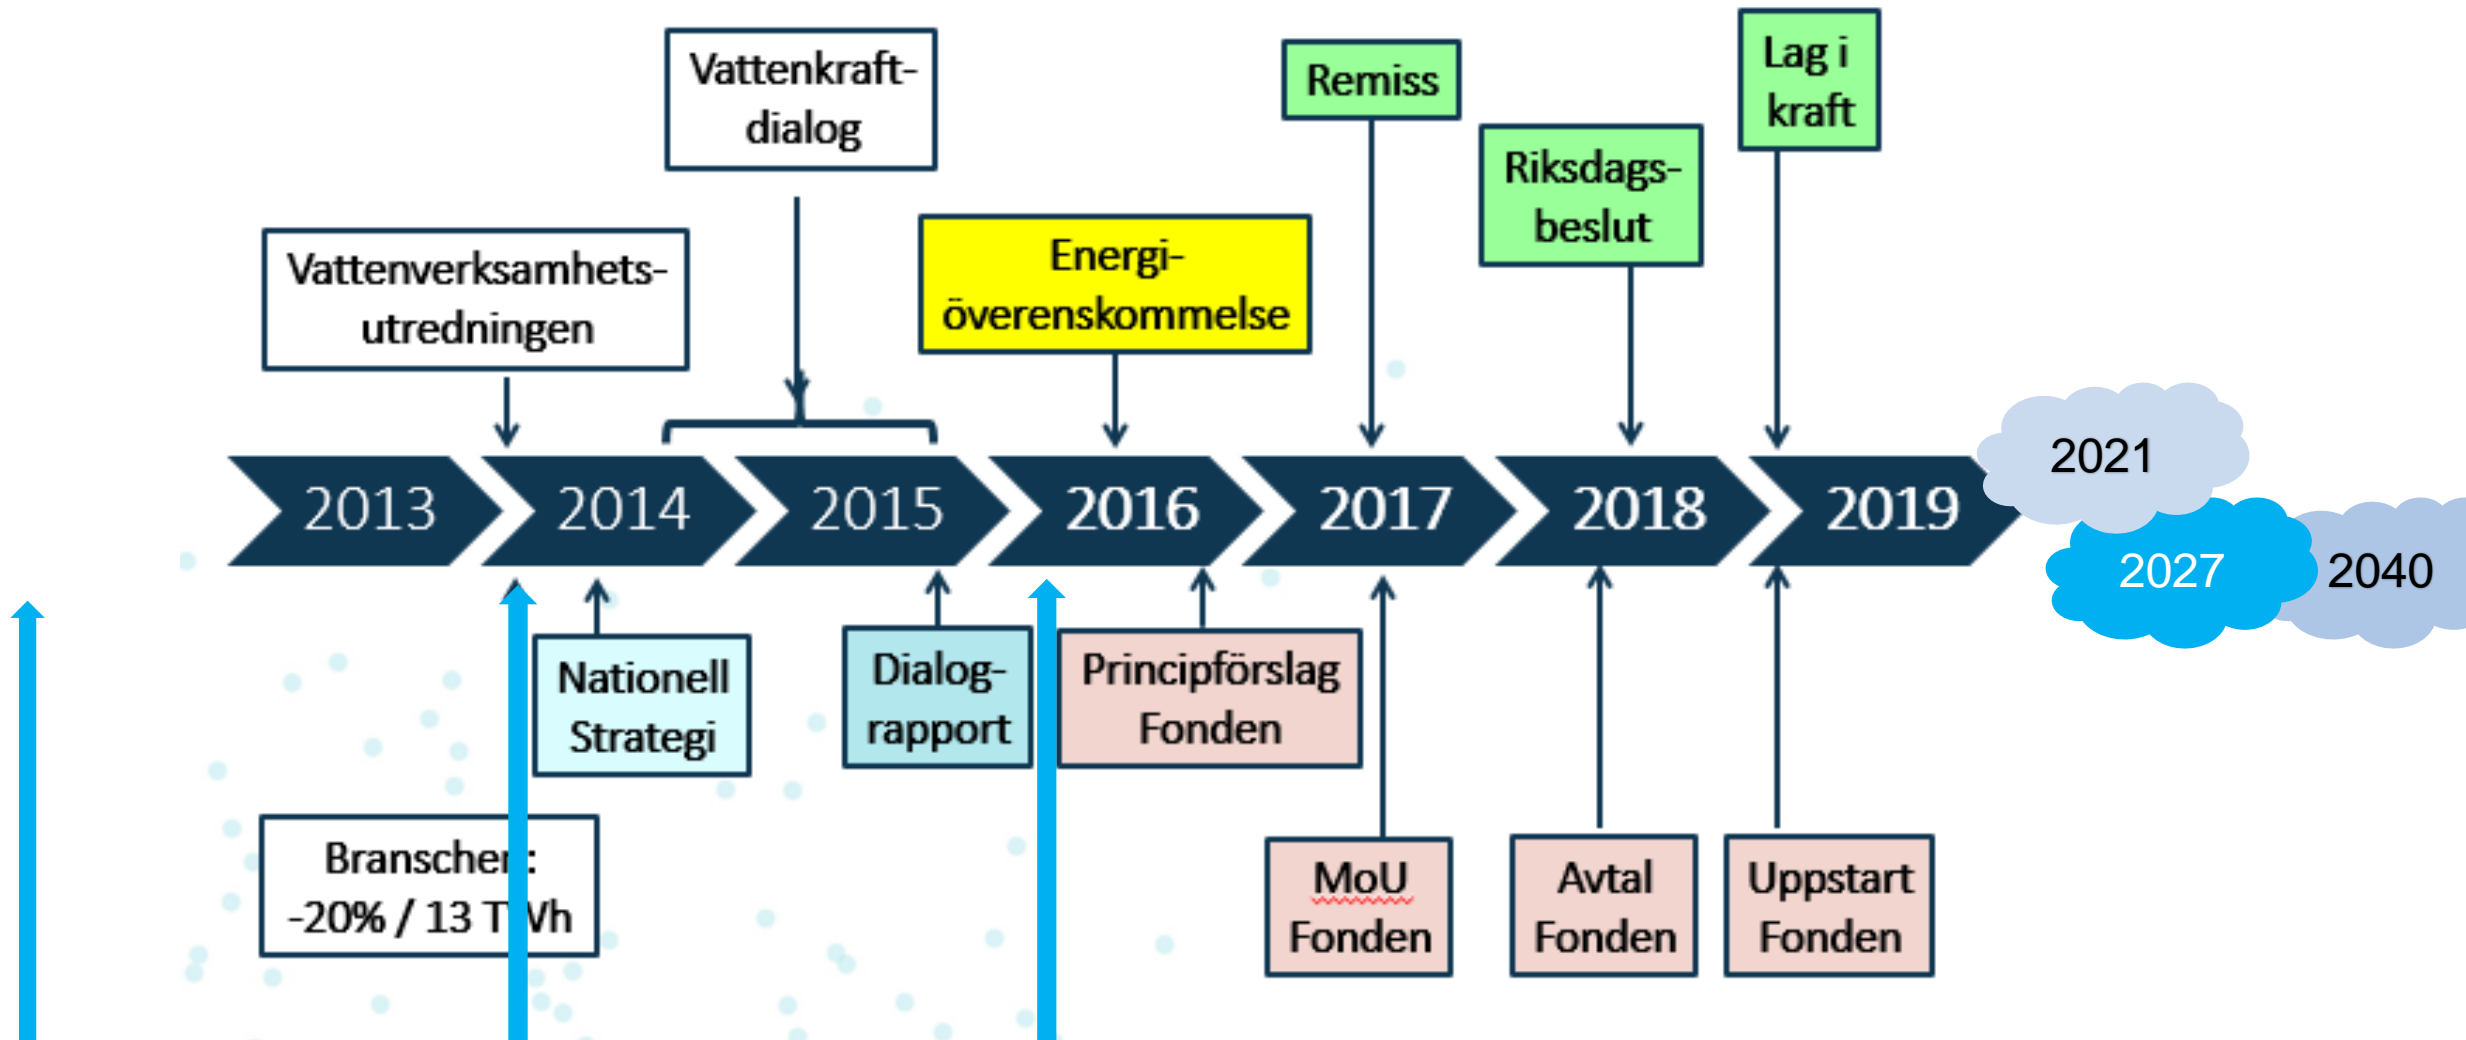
Vattenkraft-dialog

Remiss

Lag i kraft

Riksdags-beslut

Vattenverksamhets-utredningen

Energi-överenskommelse

2013 2014 2015 2016 2017 2018 2019

2021

2027

2040

Nationell Strategi

Dialog-rapport

Principförslag Fonden

Branscher: -20% / 13 TWh

MoU Fonden

Avtal Fonden

Uppstart Fonden